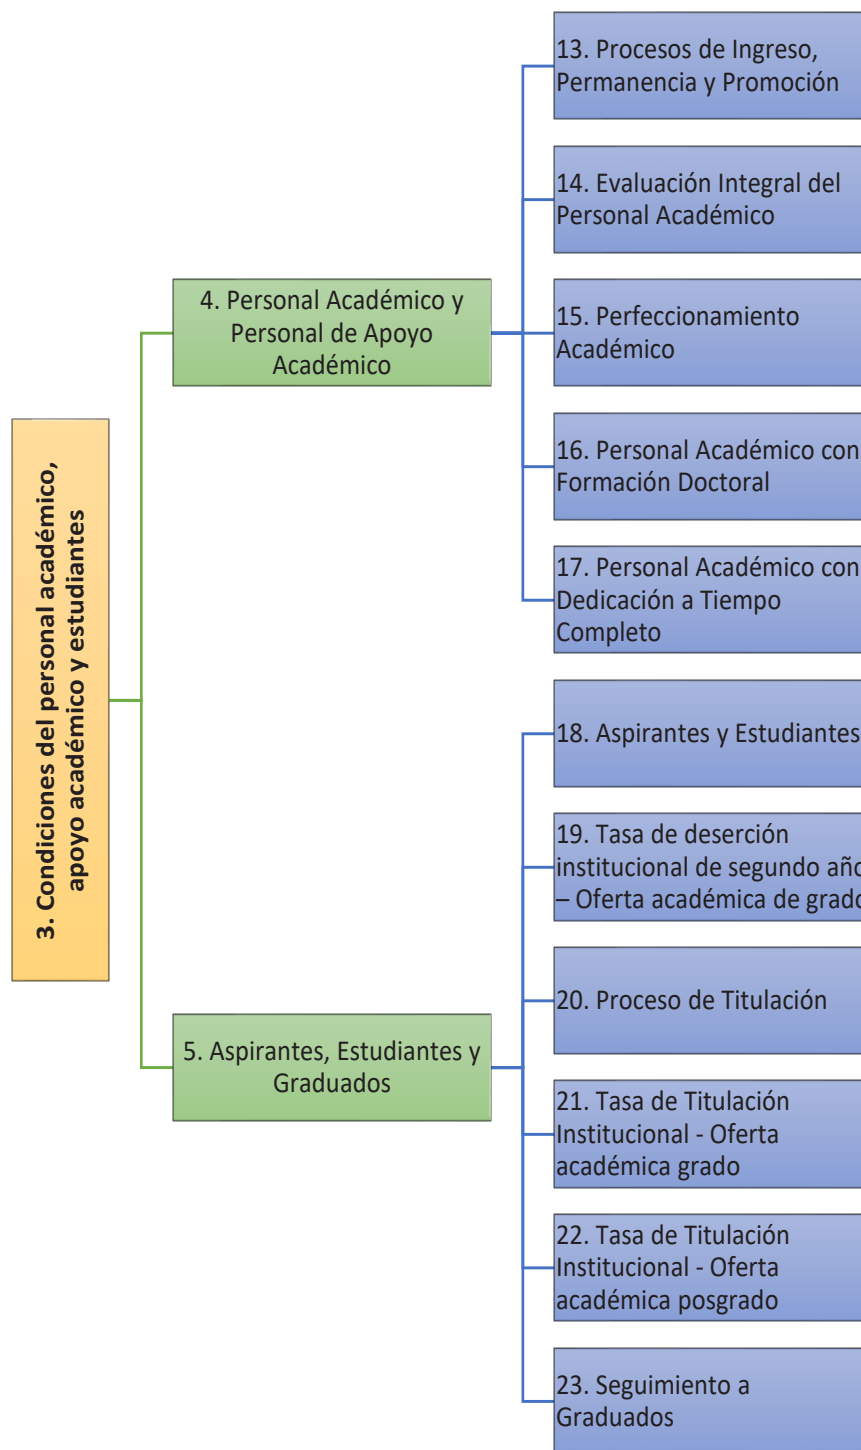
3. Condiciones del personal académico, apoyo académico y estudiantes

4. Personal Académico y Personal de Apoyo Académico

13. Procesos de Ingreso, Permanencia y Promoción

14. Evaluación Integral del Personal Académico

15. Perfeccionamiento Académico

16. Personal Académico con Formación Doctoral

17. Personal Académico con Dedicación a Tiempo Completo

5. Aspirantes, Estudiantes y Graduados

18. Aspirantes y Estudiantes

19. Tasa de deserción institucional de segundo añ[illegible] – Oferta académica de grad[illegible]

20. Proceso de Titulación

21. Tasa de Titulación Institucional - Oferta académica grado

22. Tasa de Titulación Institucional - Oferta académica posgrado

23. Seguimiento a Graduados